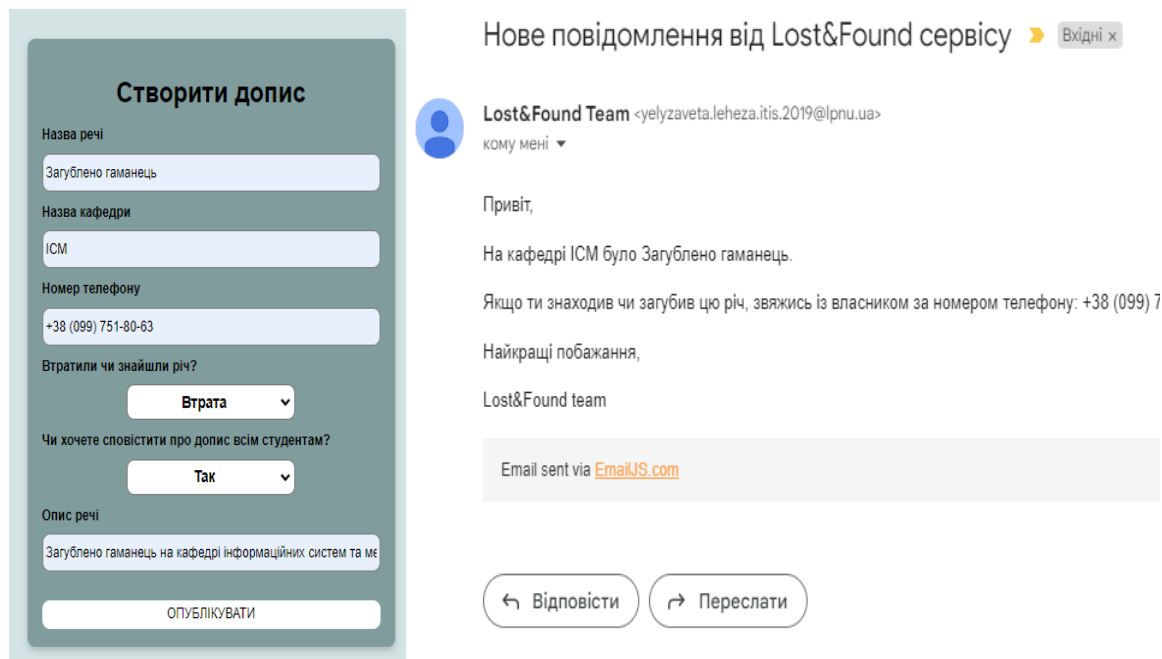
Створити допис

Назва речі

Загублено гаманець

Назва кафедри

ІСМ

Номер телефону

+38 (099) 751-80-63

Втратили чи знайшли річ?

Втрата

Чи хочете сповістити про допис всім студентам?

Так

Опис речі

Загублено гаманець на кафедрі інформаційних систем та ме

ОПУБЛІКУВАТИ

Нове повідомлення від Lost&Found сервісу Вхідні ×

Lost&Found Team <yelyzaveta.leheza.itis.2019@lpnu.ua>
кому мені

Привіт,

На кафедрі ІСМ було Загублено гаманець.

Якщо ти знаходив чи загубив цю річ, звяжись із власником за номером телефону: +38 (099) 7

Найкращі побажання,

Lost&Found team

Email sent via EmailJS.com

Відповісти

Переслати